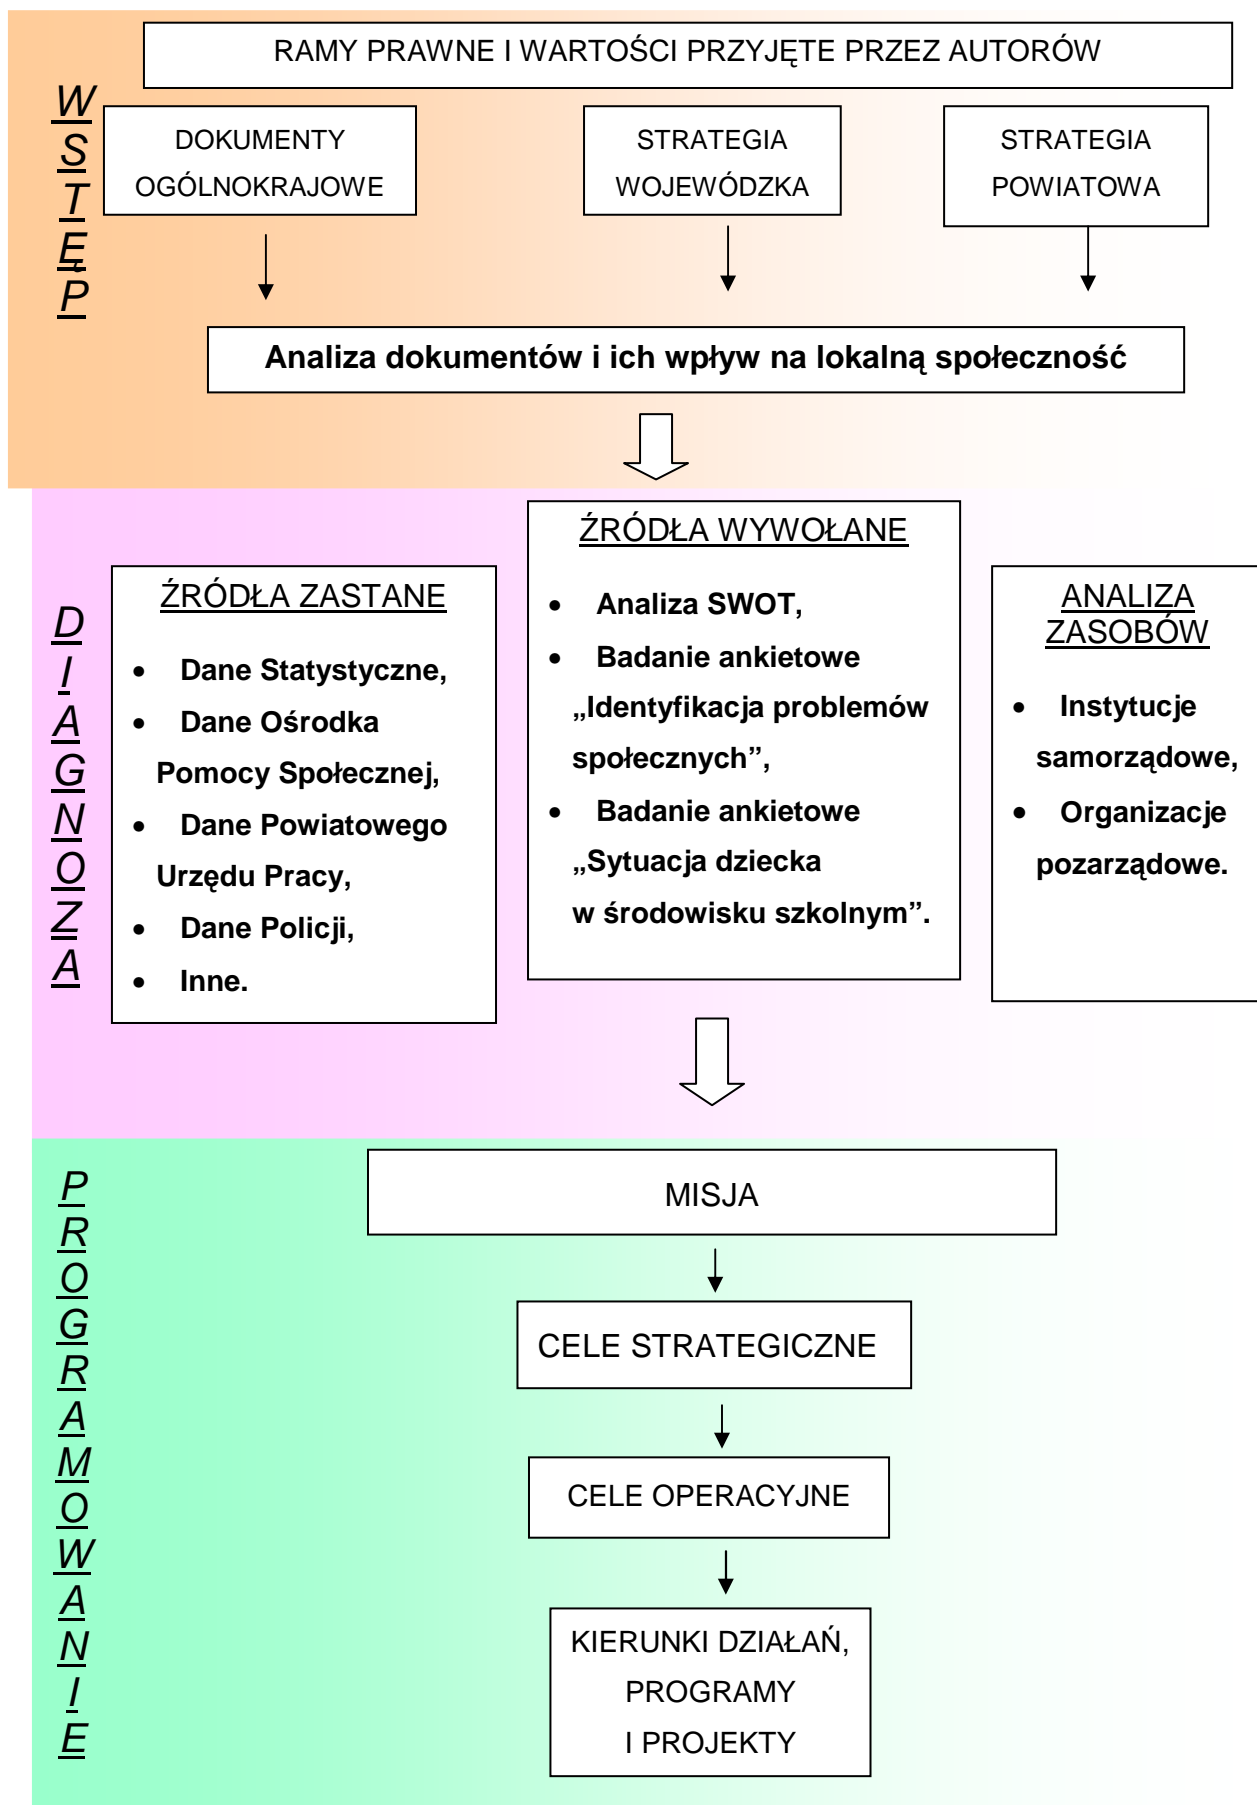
W
S
T
Ę
P

RAMY PRAWNE I WARTOŚCI PRZYJĘTE PRZEZ AUTORÓW

DOKUMENTY OGÓLNOKRAJOWE

STRATEGIA WOJEWÓDZKA

STRATEGIA POWIATOWA

Analiza dokumentów i ich wpływ na lokalną społeczność

D
I
A
G
N
O
Z
A

ŹRÓDŁA ZASTANE

- Dane Statystyczne,
- Dane Ośrodka Pomocy Społecznej,
- Dane Powiatowego Urzędu Pracy,
- Dane Policji,
- Inne.

ŹRÓDŁA WYWOŁANE

- Analiza SWOT,
- Badanie ankietowe „Identyfikacja problemów społecznych”,
- Badanie ankietowe „Sytuacja dziecka w środowisku szkolnym”.

ANALIZA ZASOBÓW

- Instytucje samorządowe,
- Organizacje pozarządowe.

P
R
O
G
R
A
M
O
W
A
N
I
E

MISJA

CELE STRATEGICZNE

CELE OPERACYJNE

KIERUNKI DZIAŁAŃ, PROGRAMY I PROJEKTY